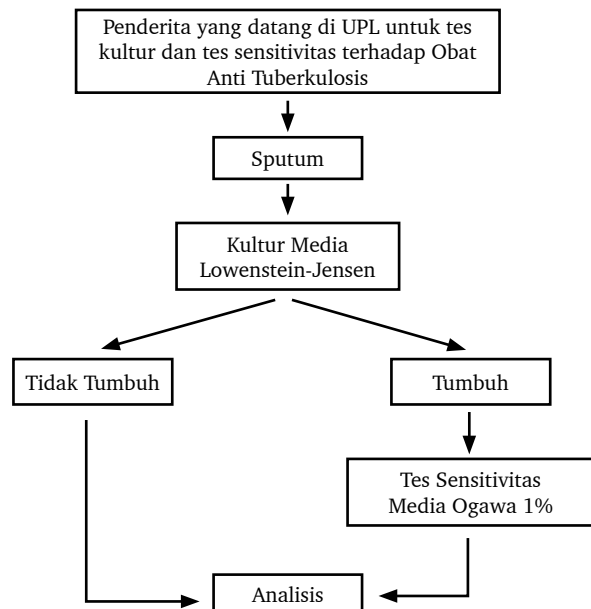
Penderita yang datang di UPL untuk tes kultur dan tes sensitivitas terhadap Obat Anti Tuberkulosis

Sputum

Kultur Media Lowenstein-Jensen

Tidak Tumbuh

Tumbuh

Tes Sensitivitas Media Ogawa 1%

Analisis